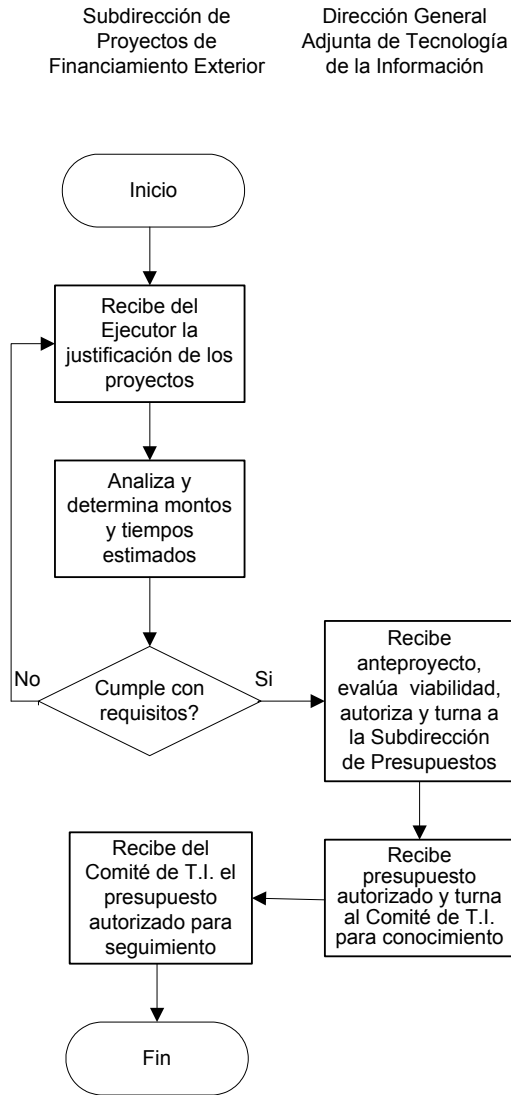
Subdirección de Proyectos de Financiamiento Exterior

Dirección General Adjunta de Tecnología de la Información

Inicio

Recibe del Ejecutor la justificación de los proyectos

Analiza y determina montos y tiempos estimados

Cumple con requisitos?

No

Si

Recibe anteproyecto, evalúa viabilidad, autoriza y turna a la Subdirección de Presupuestos

Recibe presupuesto autorizado y turna al Comité de T.I. para conocimiento

Recibe del Comité de T.I. el presupuesto autorizado para seguimiento

Fin